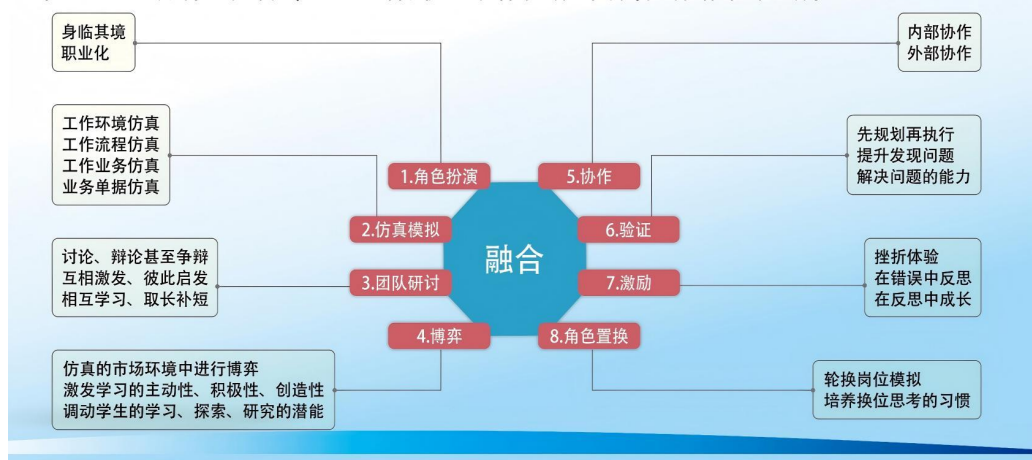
身临其境
职业化

工作环境仿真
工作流程仿真
工作业务仿真
业务单据仿真

讨论、辩论甚至争辩
互相激发、彼此启发
相互学习、取长补短

仿真的市场环境中进行博弈
激发学习的主动性、积极性、创造性
调动学生的学习、探索、研究的潜能

1.角色扮演
2.仿真模拟
3.团队研讨
4.博弈

融合

5.协作
6.验证
7.激励
8.角色置换

内部协作
外部协作

先规划再执行
提升发现问题
解决问题的能力

挫折体验
在错误中反思
在反思中成长

轮换岗位模拟
培养换位思考的习惯